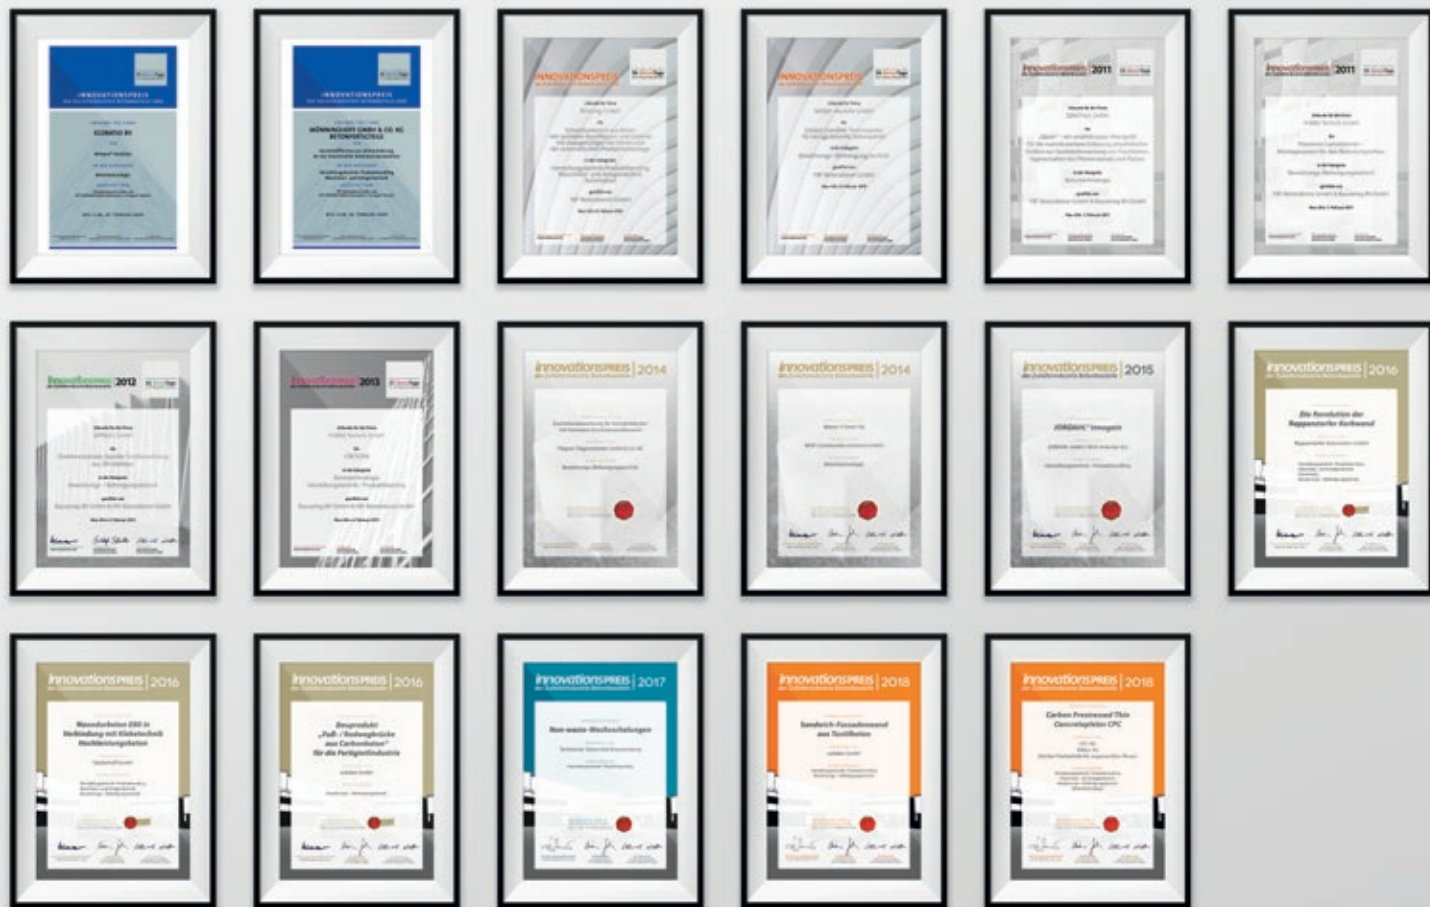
INNOVATIONSPREIS

INNOVATIONSPREIS

INNOVATIONSPREIS

INNOVATIONSPREIS

innovationspreis 2011

innovationspreis 2011

innovationspreis 2012

innovationspreis 2013

innovationsPREIS | 2014

innovationsPREIS | 2014

innovationsPREIS | 2015

innovationsPREIS | 2016

Die Revolution der Reppenstorfer Korbwand

innovationsPREIS | 2016

innovationsPREIS | 2016

innovationsPREIS | 2017

Non-waste-Wachsschalungen

innovationsPREIS | 2018

Sandwich-Fassadenwand aus Textilbeton

innovationsPREIS | 2018

Carbon Prestressed Thin Concreteplates CPC